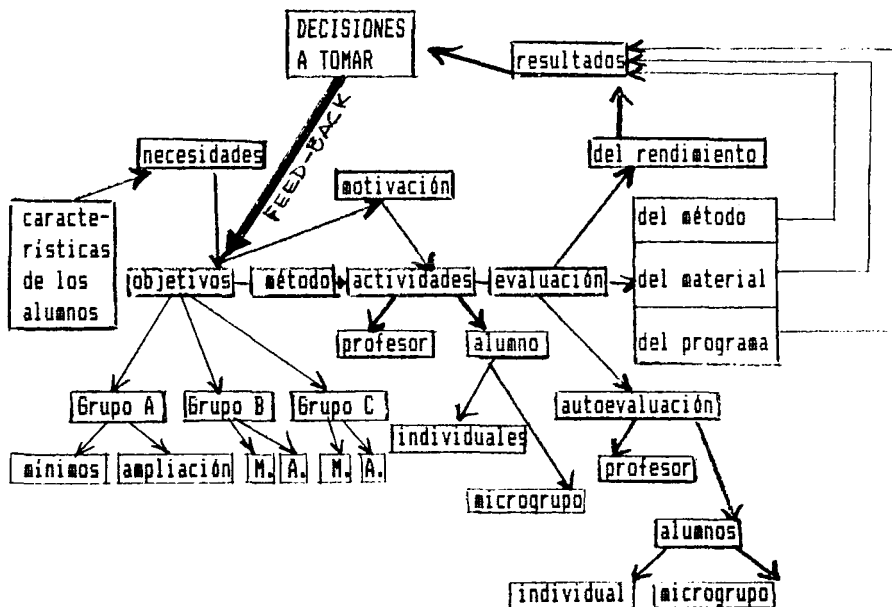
DECISIONES A TOMAR

resultados

FEED-BACK

necesidades

caracte-rísticas de los alumnos

motivación

del rendimiento

del método

del material

del programa

objetivos

método

actividades

evaluación

profesor

alumno

Grupo A

Grupo B

Grupo C

individuales

autoevaluación

mínimos

ampliación

M.

A.

M.

A.

profesor

microgrupo

alumnos

individual

microgrupo